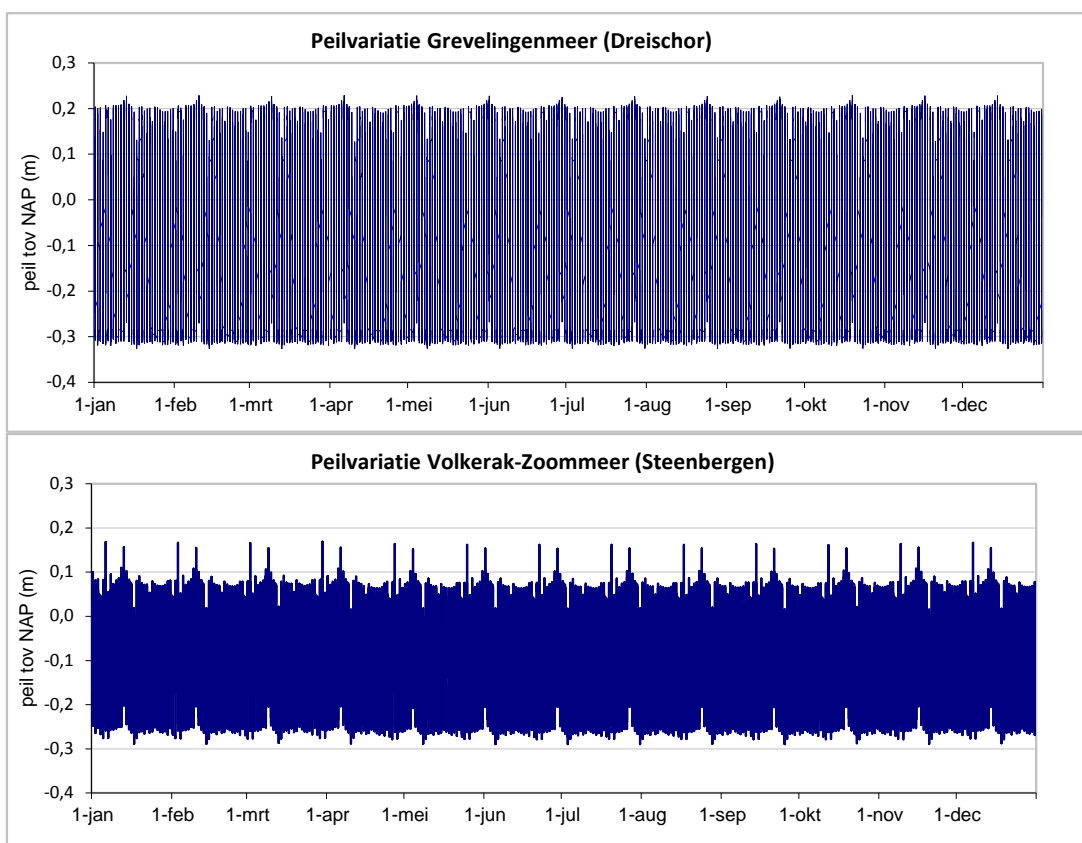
Peilvariatie Grevelingenmeer (Dreischor)

peil tov NAP (m)

0,3
0,2
0,1
0,0
-0,1
-0,2
-0,3
-0,4

1-jan 1-feb 1-mrt 1-apr 1-mei 1-jun 1-jul 1-aug 1-sep 1-okt 1-nov 1-dec

Peilvariatie Volkerak-Zoommeer (Steenbergen)

peil tov NAP (m)

0,3
0,2
0,1
0,0
-0,1
-0,2
-0,3
-0,4

1-jan 1-feb 1-mrt 1-apr 1-mei 1-jun 1-jul 1-aug 1-sep 1-okt 1-nov 1-dec